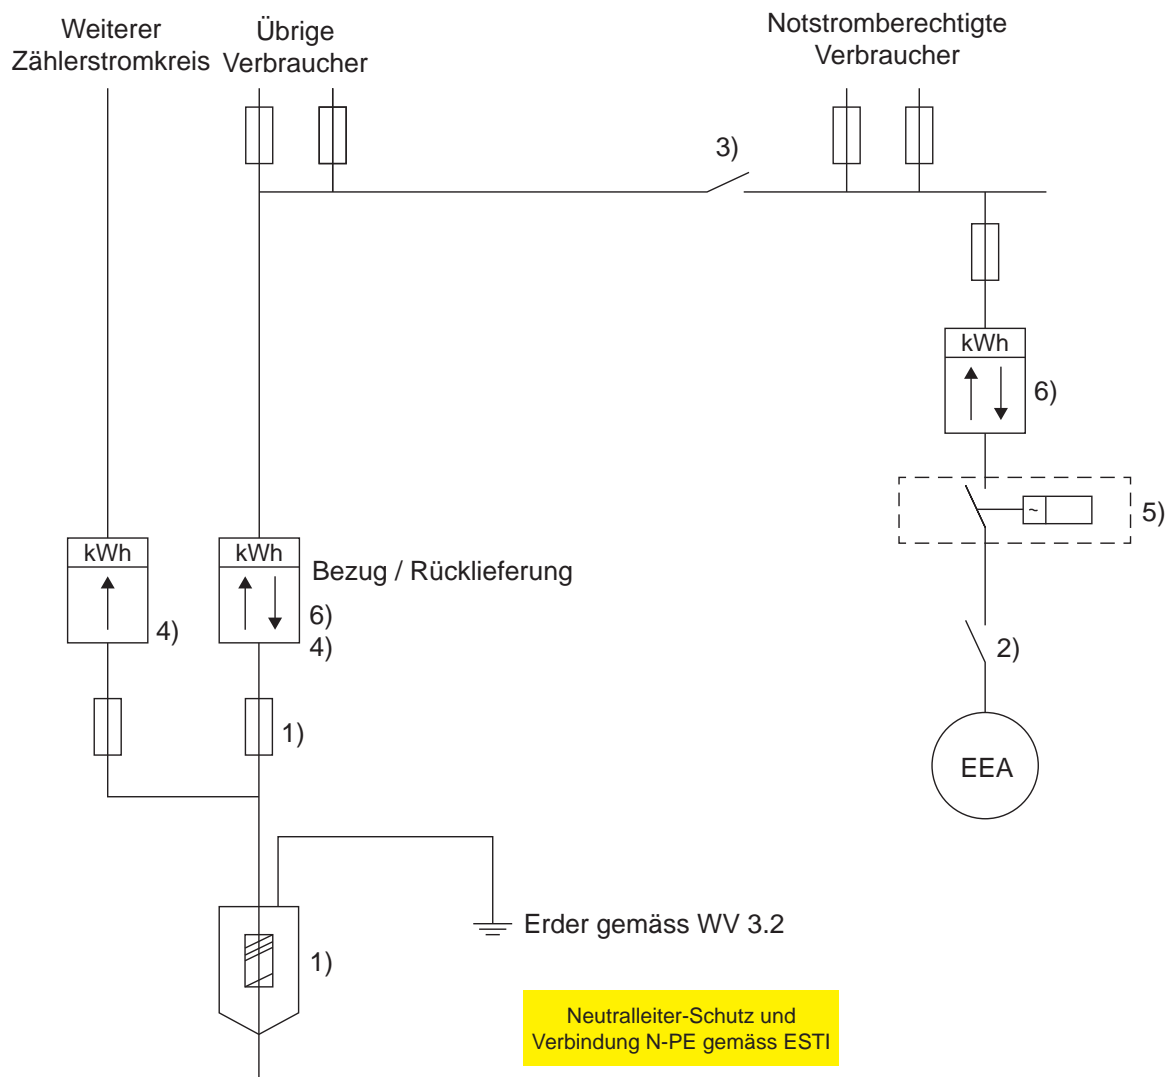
Weiterer Zählerstromkreis

Übrige Verbraucher

Notstromberechtigte Verbraucher

3)

kWh

6)

~

5)

kWh

4)

kWh

Bezug / Rücklieferung

6)
4)

2)

1)

EEA

Erder gemäss WV 3.2

1)

Neutralleiter-Schutz und Verbindung N-PE gemäss ESTI